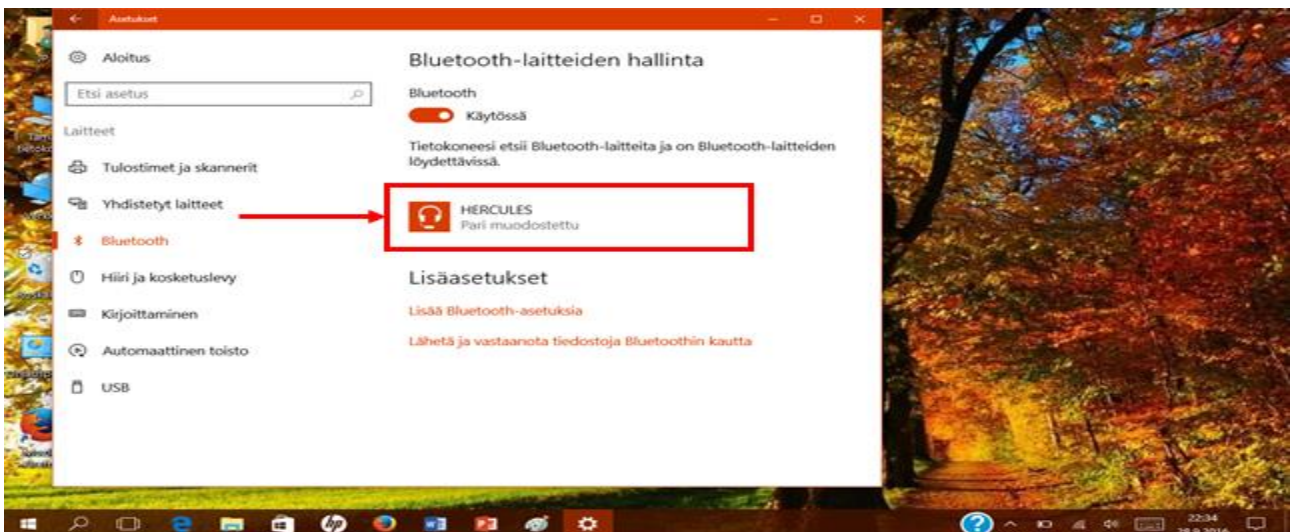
Asetukset

Aloitus

Etsi asetus

Laitteet

Tulostimet ja skannerit

Yhdistetyt laitteet

Bluetooth

Hiiri ja kosketuslevy

Kirjoittaminen

Automaattinen toisto

USB

Bluetooth-laitteiden hallinta

Bluetooth

Käytössä

Tietokoneesi etsii Bluetooth-laitteita ja on Bluetooth-laitteiden löydettävissä.

HERCULES
Pari muodostettu

Lisäasetukset

Lisää Bluetooth-asetuksia

Lähetä ja vastaanota tiedostoja Bluetoothin kautta

22:34
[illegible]